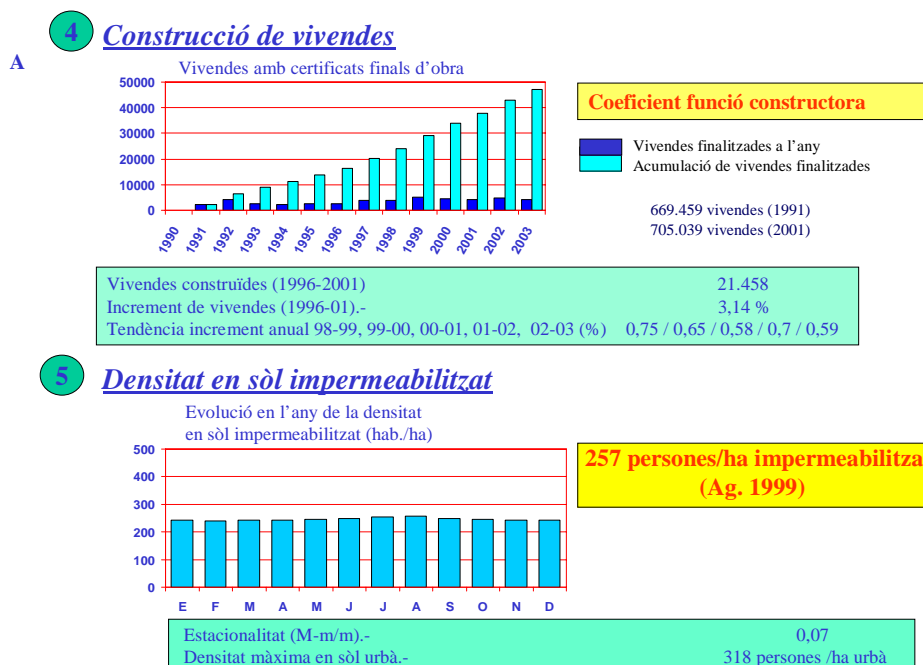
4 Construcció de vivendes

A

Vivendes amb certificats finals d'obra

50000
40000
30000
20000
10000
0

1990 1991 1992 1993 1994 1995 1996 1997 1998 1999 2000 2001 2002 2003

Coeficient funció constructora

Vivendes finalitzades a l'any
Acumulació de vivendes finalitzades

669.459 vivendes (1991)
705.039 vivendes (2001)

| | |
|---|---|
| Vivendes construïdes (1996-2001) | 21.458 |
| Increment de vivendes (1996-01).- | 3,14 % |
| Tendència increment anual 98-99, 99-00, 00-01, 01-02, 02-03 (%) | 0,75 / 0,65 / 0,58 / 0,7 / 0,59 |

5 Densitat en sòl impermeabilitzat

Evolució en l'any de la densitat en sòl impermeabilitzat (hab./ha)

500
400
300
200
100
0

E F M A M J J A S O N D

257 persones/ha impermeabilitza
(Ag. 1999)

| | |
|---|---|
| Estacionalitat (M-m/m).- | 0,07 |
| Densitat màxima en sòl urbà.- | 318 persones /ha urbà |